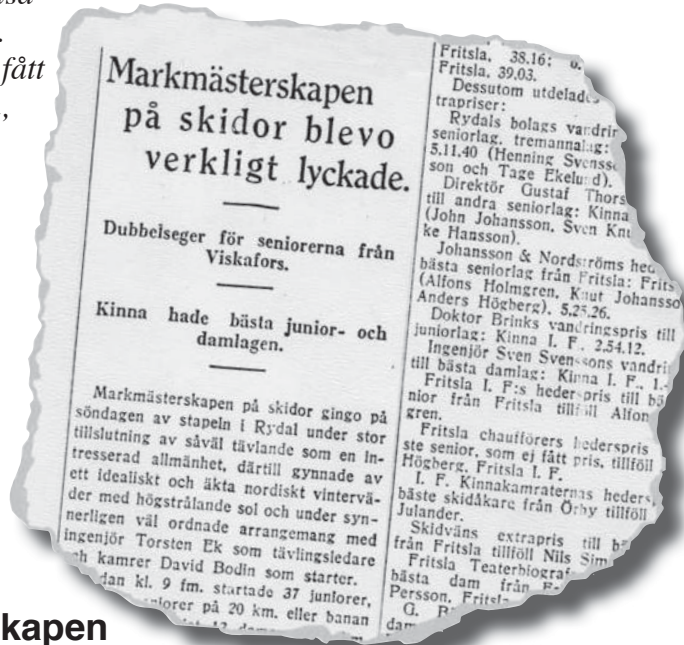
fått
,

Markmästerskapen på skidor blevo verkligt lyckade.

Dubbelseger för seniorerna från Viskafors.

Kinna hade bästa junior- och damlagen.

Markmästerskapen på skidor gingo på söndagen av stapeln i Rydal under stor tillslutning av såväl tävlande som en intresserad allmänhet, därtill gynnade av ett idealiskt och äkta nordiskt vinterväder med högstrålande sol och under synnerligen väl ordnade arrangemang med ingenjör Torsten Ek som tävlingsledare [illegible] kamrer David Bodin som starter. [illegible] dan kl. 9 fm. startade 37 juniorer, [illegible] på 20 km. eller banan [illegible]

Fritsla, 38.16; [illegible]
Fritsla, 39.03.
Dessutom utdelade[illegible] trapriser:
Rydals bolags vandri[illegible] seniorlag, tremannalag: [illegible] 5.11.40 (Henning Svensso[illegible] son och Tage Ekelund).
Direktör Gustaf Thors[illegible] till andra seniorlag: Kinna (John Johansson, Sven Knu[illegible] ke Hansson).
Johansson & Nordströms he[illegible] bästa seniorlag från Fritsla: Frits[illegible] (Alfons Holmgren, Knut Johansso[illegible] Anders Högberg), 5.25.26.
Doktor Brinks vandringspris till juniorlag: Kinna I. F., 2.54.12.
Ingenjör Sven Svenssons vandri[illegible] till bästa damlag: Kinna I. F., 1.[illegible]
Fritsla I. F:s hederspris till bä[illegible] nior från Fritsla tillföll Alfon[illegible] gren.
Fritsla chaufförers hederspris ste senior, som ej fått pris, tillföll Högberg, Fritsla I. F.
I. F. Kinnakamraternas heders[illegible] bäste skidåkare från Örby tillföll Julander.
Skidväns extrapris till b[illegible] från Fritsla tillföll Nils Sim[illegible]
Fritsla Teaterbiograf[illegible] bästa dam från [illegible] Persson, Fritsla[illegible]
G. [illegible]
dam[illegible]

kapen